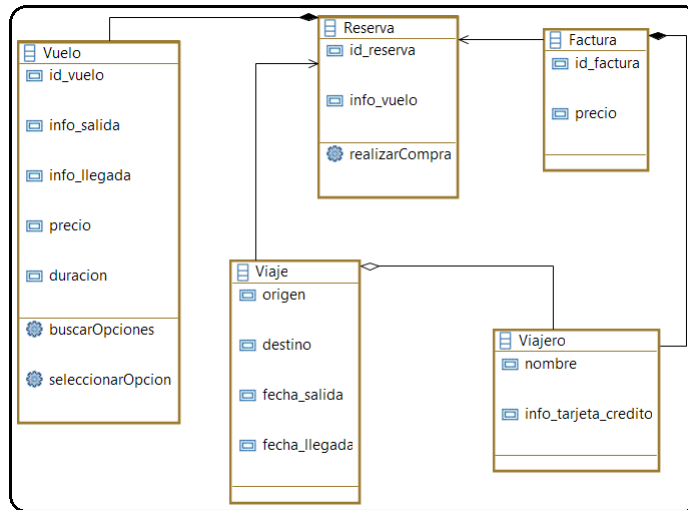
Vuelo
id_vuelo
info_salida
info_llegada
precio
duracion
buscarOpciones
seleccionarOpcion

Reserva
id_reserva
info_vuelo
realizarCompra

Factura
id_factura
precio

Viaje
origen
destino
fecha_salida
fecha_llegada

Viajero
nombre
info_tarjeta_credito